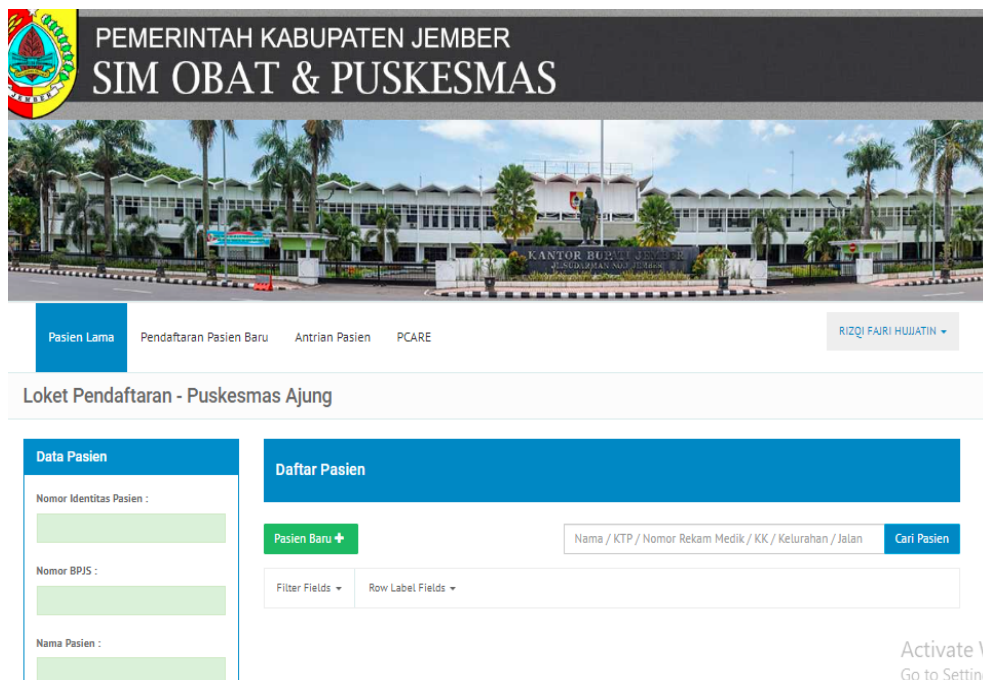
PEMERINTAH KABUPATEN JEMBER
SIM OBAT & PUSKESMAS

JEMBER

KANTOR BUPATI JEMBER

Pasien Lama
Pendaftaran Pasien Baru
Antrian Pasien
PCARE
RIZQI FAJRI HUJJATIN ▾

Loket Pendaftaran - Puskesmas Ajung

Data Pasien

Nomor Identitas Pasien :

Nomor BPJS :

Nama Pasien :

Daftar Pasien

Pasien Baru +

Nama / KTP / Nomor Rekam Medik / KK / Kelurahan / Jalan
Cari Pasien

Filter Fields ▾
Row Label Fields ▾

Activate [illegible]
Go to Settin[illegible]